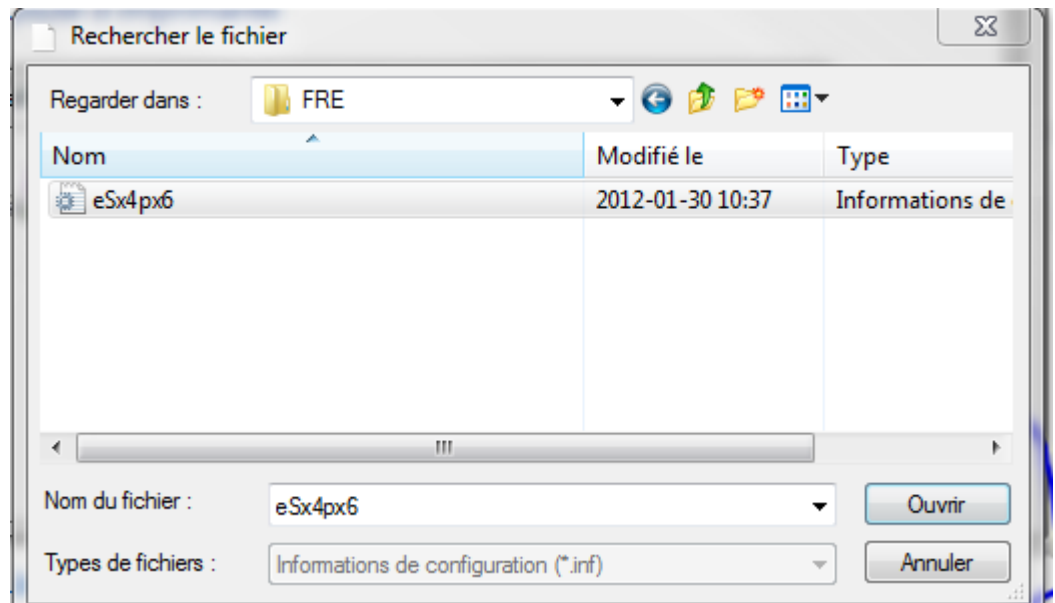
Rechercher le fichier

Regarder dans : FRE

| Nom | Modifié le | Type |
|---|---|---|
| eSx4px6 | 2012-01-30 10:37 | Informations de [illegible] |

Nom du fichier : eSx4px6

Ouvrir

Types de fichiers : Informations de configuration (*.inf)

Annuler